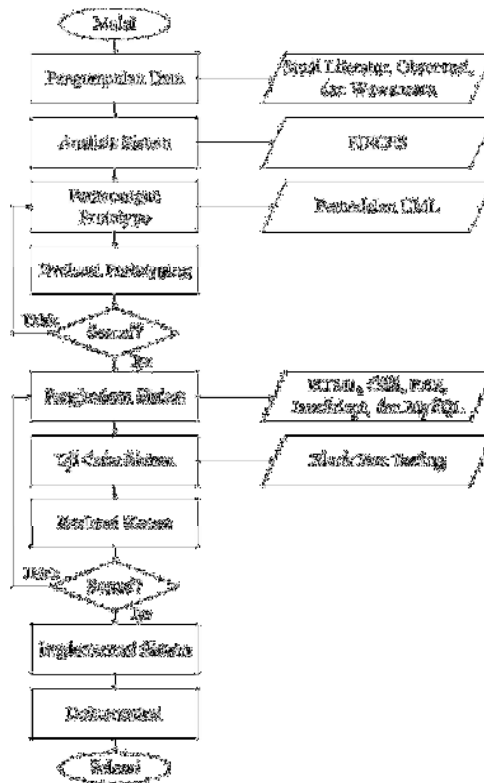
Mulai

Pengumpulan Data

Studi Literatur, Observasi, dan Wawancara

Analisis Sistem

PIECES

Perancangan Prototype

Pemodelan UML

Evaluasi Prototyping

Tidak

Sesuai?

Ya

Pengkodean Sistem

HTML, CSS, PHP, JavaScript, dan MySQL

Uji Coba Sistem

Black Box Testing

Evaluasi Sistem

Tidak

Sesuai?

Ya

Implementasi Sistem

Dokumentasi

Selesai